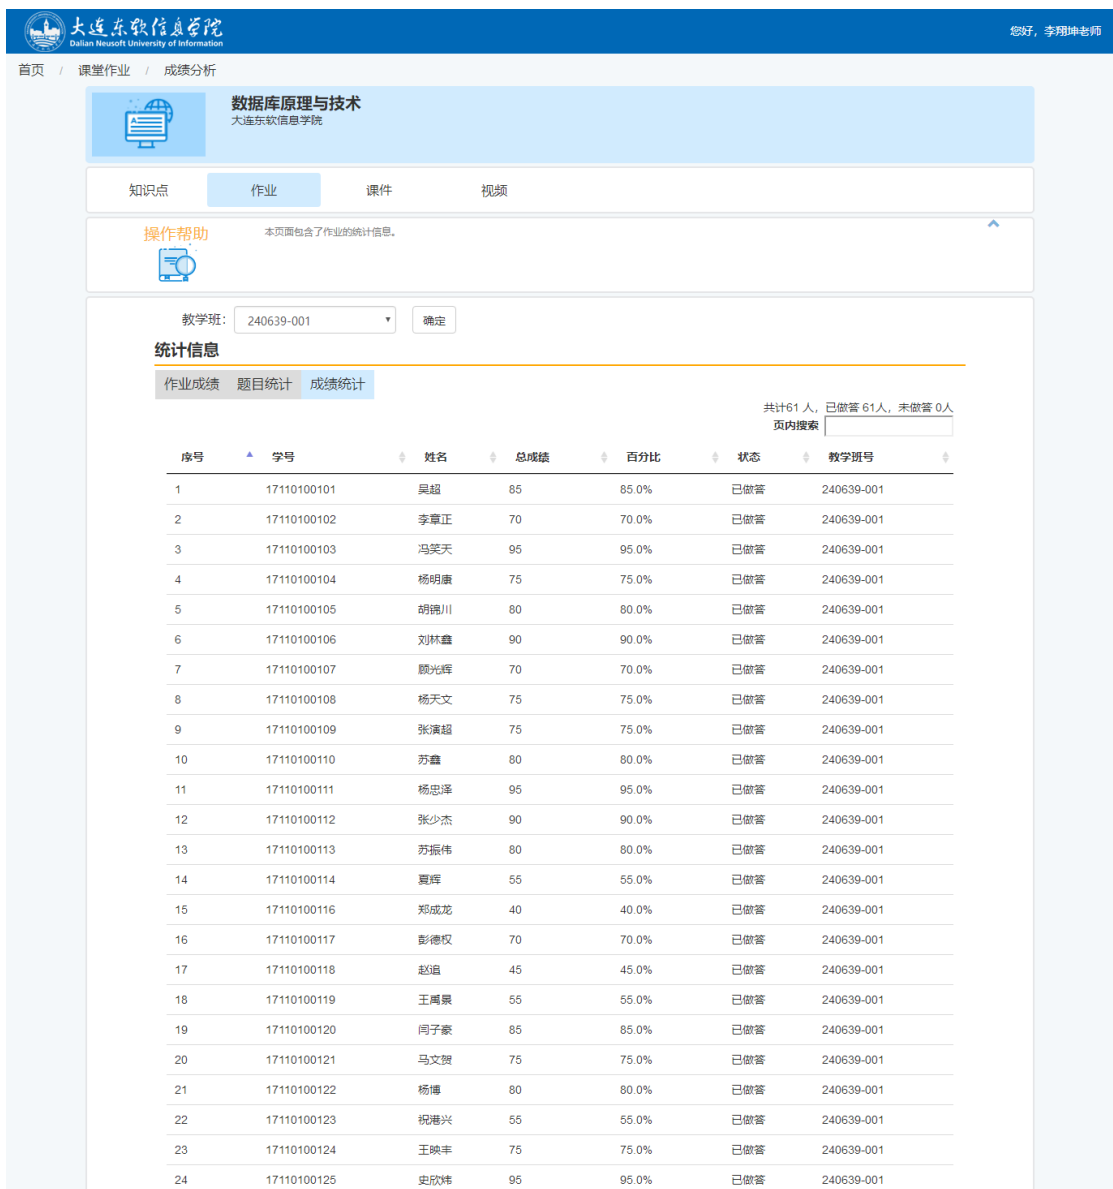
大连东软信息学院
Dalian Neusoft University of Information

您好，李翔坤老师

首页 / 课堂作业 / 成绩分析

数据库原理与技术
大连东软信息学院

知识点 作业 课件 视频

操作帮助
本页面包含了作业的统计信息。

教学班: 240639-001 确定

统计信息

作业成绩 题目统计 成绩统计

共计61 人，已做答 61人，未做答 0人
页内搜索

| 序号 | 学号 | 姓名 | 总成绩 | 百分比 | 状态 | 教学班号 |
|---|---|---|---|---|---|---|
| 1 | 17110100101 | 吴超 | 85 | 85.0% | 已做答 | 240639-001 |
| 2 | 17110100102 | 李章正 | 70 | 70.0% | 已做答 | 240639-001 |
| 3 | 17110100103 | 冯笑天 | 95 | 95.0% | 已做答 | 240639-001 |
| 4 | 17110100104 | 杨明康 | 75 | 75.0% | 已做答 | 240639-001 |
| 5 | 17110100105 | 胡锦川 | 80 | 80.0% | 已做答 | 240639-001 |
| 6 | 17110100106 | 刘林鑫 | 90 | 90.0% | 已做答 | 240639-001 |
| 7 | 17110100107 | 顾光辉 | 70 | 70.0% | 已做答 | 240639-001 |
| 8 | 17110100108 | 杨天文 | 75 | 75.0% | 已做答 | 240639-001 |
| 9 | 17110100109 | 张演超 | 75 | 75.0% | 已做答 | 240639-001 |
| 10 | 17110100110 | 苏鑫 | 80 | 80.0% | 已做答 | 240639-001 |
| 11 | 17110100111 | 杨忠泽 | 95 | 95.0% | 已做答 | 240639-001 |
| 12 | 17110100112 | 张少杰 | 90 | 90.0% | 已做答 | 240639-001 |
| 13 | 17110100113 | 苏振伟 | 80 | 80.0% | 已做答 | 240639-001 |
| 14 | 17110100114 | 夏辉 | 55 | 55.0% | 已做答 | 240639-001 |
| 15 | 17110100116 | 郑成龙 | 40 | 40.0% | 已做答 | 240639-001 |
| 16 | 17110100117 | 彭德权 | 70 | 70.0% | 已做答 | 240639-001 |
| 17 | 17110100118 | 赵追 | 45 | 45.0% | 已做答 | 240639-001 |
| 18 | 17110100119 | 王禹景 | 55 | 55.0% | 已做答 | 240639-001 |
| 19 | 17110100120 | 闫子豪 | 85 | 85.0% | 已做答 | 240639-001 |
| 20 | 17110100121 | 马文贺 | 75 | 75.0% | 已做答 | 240639-001 |
| 21 | 17110100122 | 杨博 | 80 | 80.0% | 已做答 | 240639-001 |
| 22 | 17110100123 | 祝港兴 | 55 | 55.0% | 已做答 | 240639-001 |
| 23 | 17110100124 | 王映丰 | 75 | 75.0% | 已做答 | 240639-001 |
| 24 | 17110100125 | 史欣炜 | 95 | 95.0% | 已做答 | 240639-001 |